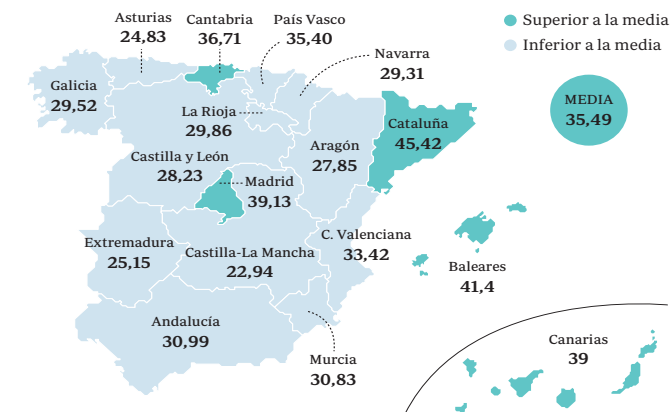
Asturias
24,83

Cantabria
36,71

País Vasco
35,40

Superior a la media
Inferior a la media

Navarra
29,31

Galicia
29,52

MEDIA
35,49

La Rioja
29,86

Cataluña
45,42

Aragón
27,85

Castilla y León
28,23

Madrid
39,13

C. Valenciana
33,42

Extremadura
25,15

Castilla-La Mancha
22,94

Baleares
41,4

Andalucía
30,99

Canarias
39

Murcia
30,83